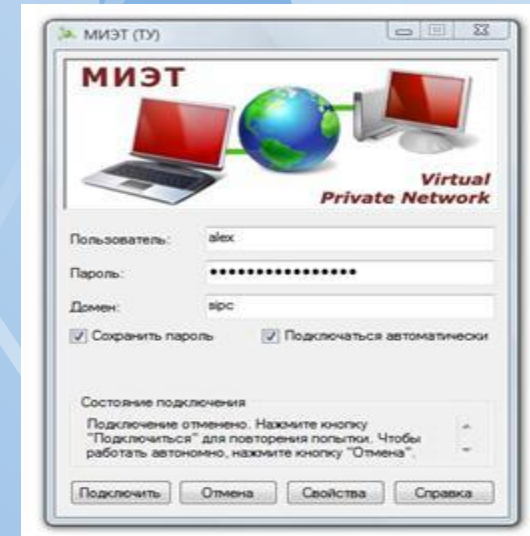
МИЭТ (ТУ)

МИЭТ

Virtual
Private Network

Пользователь: alex

Пароль: ••••••••••••••••

Домен: sipc

Сохранить пароль

Подключаться автоматически

Состояние подключения

Подключение отменено. Нажмите кнопку "Подключиться" для повторения попытки. Чтобы работать автономно, нажмите кнопку "Отмена".

Подключить

Отмена

Свойства

Справка